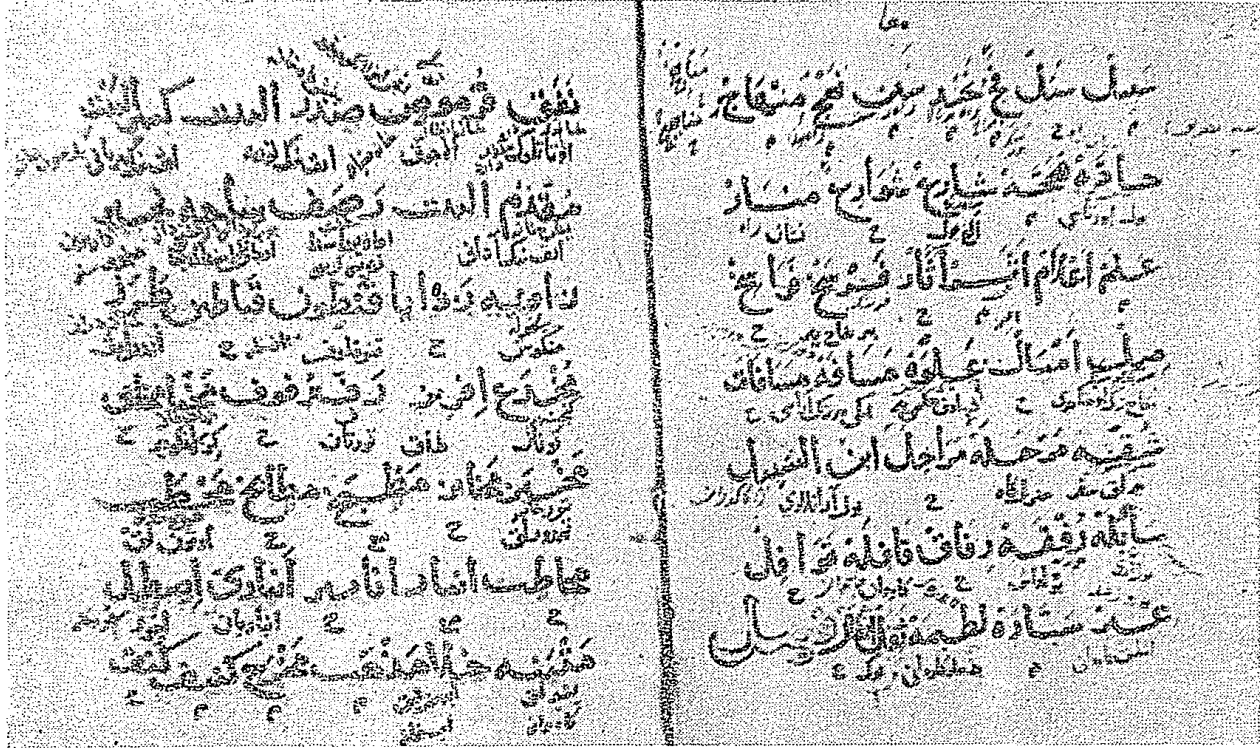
سعل سلح في عجيج سيف نحج منفاح

حافرة هفة شابح شوارع منار

علم اعلام انس آثار فسيح فاتح

صلب امثال علوة مسافة مسافات

شقيقه مرحلة مراحل ابن السبيل

سائله رفيقه رفاق قافلة قوافل

عن سيارة لطمة نوال الوصال

نفق في مهوى صدد السمت كما الليل

مقدم السمت رصيف سابلة مسالك

رواحية بيداء يباب قفر قاطن قاطنون

منبع افضى ركب تفرقت متفرقين

حضيض مناص مطلع مطالع مخاطر

خاطب انادا انابيب اماكن اوصال

هيبه حيا اهتف مضيح كشف

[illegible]